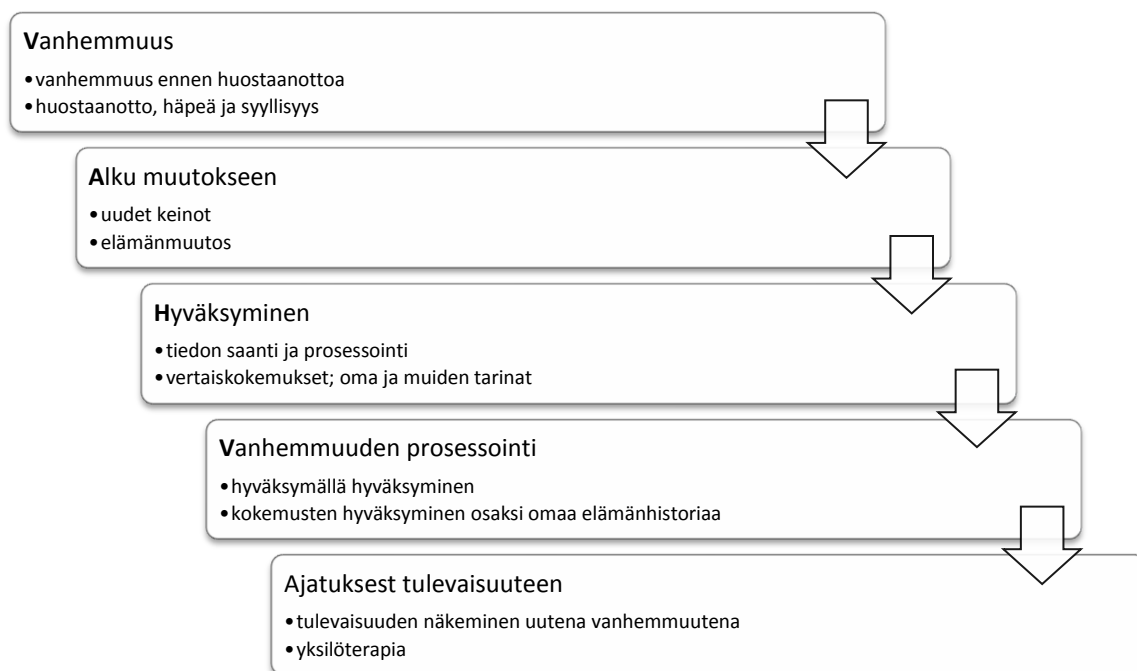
**V**anhemmuus

- vanhemmuus ennen huostaanottoa
- huostaanotto, häpeä ja syyllisyys

**A**lku muutokseen

- uudet keinot
- elämänmuutos

**H**yväksyminen

- tiedon saanti ja prosessointi
- vertaiskokemukset; oma ja muiden tarinat

**V**anhemmuuden prosessointi

- hyväksymällä hyväksyminen
- kokemusten hyväksyminen osaksi omaa elämänhistoriaa

Ajatuksest tulevaisuuteen

- tulevaisuuden näkeminen uutena vanhemmuutena
- yksilöterapia